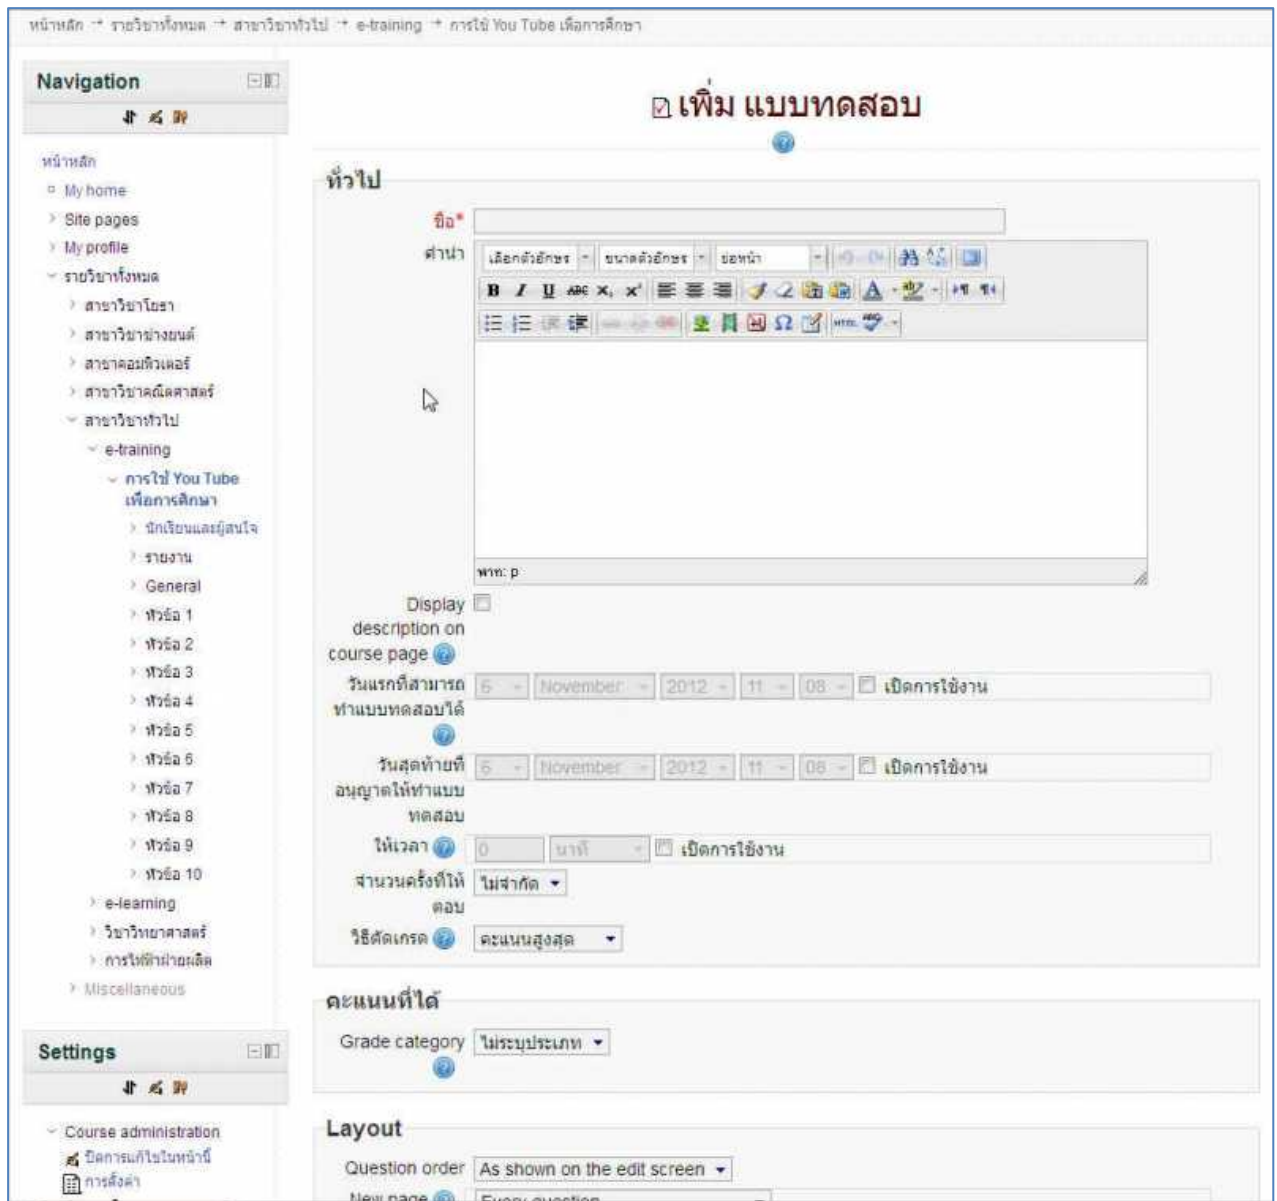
หน้าหลัก → รายวิชาทั้งหมด → สาขาวิชาทั่วไป → e-training → การใช้ You Tube เพื่อการศึกษา

Navigation

หน้าหลัก
My home
Site pages
My profile
รายวิชาทั้งหมด
สาขาวิชาโยธา
สาขาวิชาช่างยนต์
สาขาคอมพิวเตอร์
สาขาวิชาคณิตศาสตร์
สาขาวิชาทั่วไป
e-training
การใช้ You Tube เพื่อการศึกษา
นักเรียนและผู้สนใจ
รายงาน
General
หัวข้อ 1
หัวข้อ 2
หัวข้อ 3
หัวข้อ 4
หัวข้อ 5
หัวข้อ 6
หัวข้อ 7
หัวข้อ 8
หัวข้อ 9
หัวข้อ 10
e-learning
วิชาวิทยาศาสตร์
การให้ฝ่ายผลิต
Miscellaneous

Settings

Course administration
ปิดการแก้ไขในหน้านี้
การตั้งค่า

เพิ่ม แบบทดสอบ

ทั่วไป
ชื่อ*
คำนำ
เลือกตัวอักษร
ขนาดตัวอักษร
ย่อหน้า
พาท: p
Display description on course page
วันแรกที่สามารถทำแบบทดสอบได้ 6 November 2012 11 08 เปิดการใช้งาน
วันสุดท้ายที่อนุญาตให้ทำแบบทดสอบ 6 November 2012 11 08 เปิดการใช้งาน
ให้เวลา 0 นาที เปิดการใช้งาน
จำนวนครั้งที่ให้ตอบ ไม่จำกัด
วิธีตัดเกรด คะแนนสูงสุด

คะแนนที่ได้
Grade category ไม่ระบุประเภท

Layout
Question order As shown on the edit screen
New page Every question